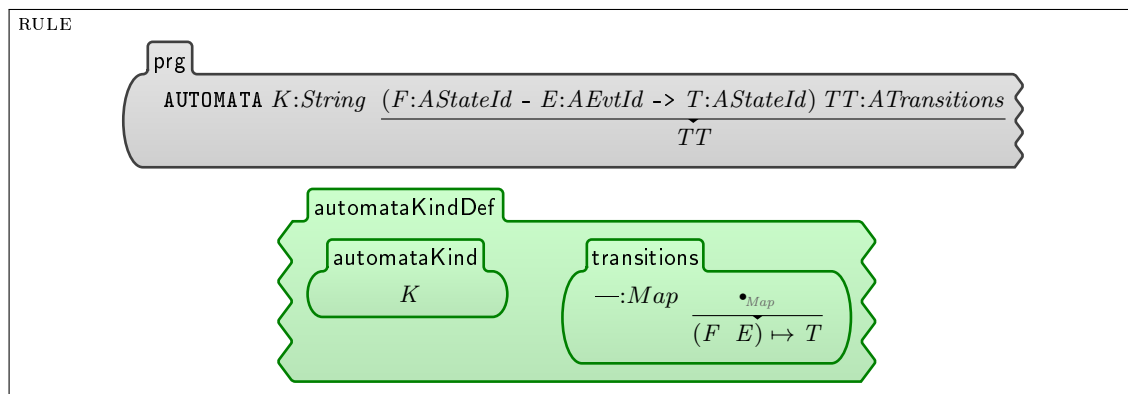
RULE

prg

AUTOMATA $K{:}String$ $\frac{(F{:}AStateId \texttt{ - } E{:}AEvtId \texttt{ -> } T{:}AStateId)\ TT{:}ATransitions}{TT}$

automataKindDef

automataKind

$K$

transitions

$—{:}Map$ $\frac{\bullet_{Map}}{(F\ \ E) \mapsto T}$